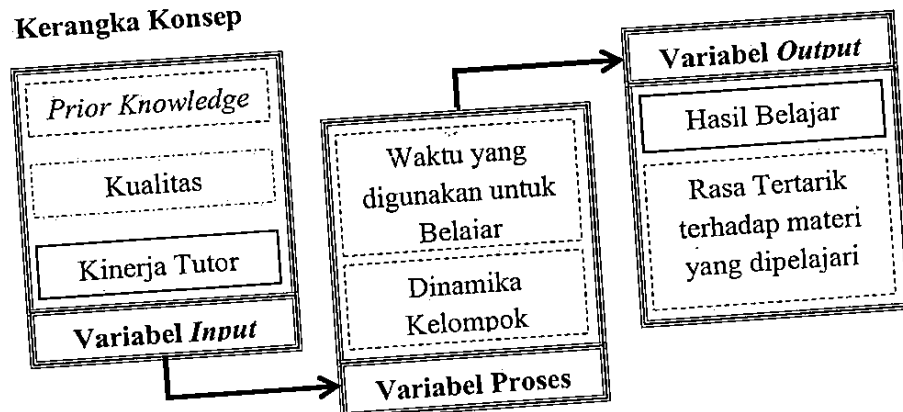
Kerangka Konsep

Prior Knowledge

Kualitas

Kinerja Tutor

Variabel Input

Waktu yang digunakan untuk Belajar

Dinamika Kelompok

Variabel Proses

Variabel Output

Hasil Belajar

Rasa Tertarik terhadap materi yang dipelajari